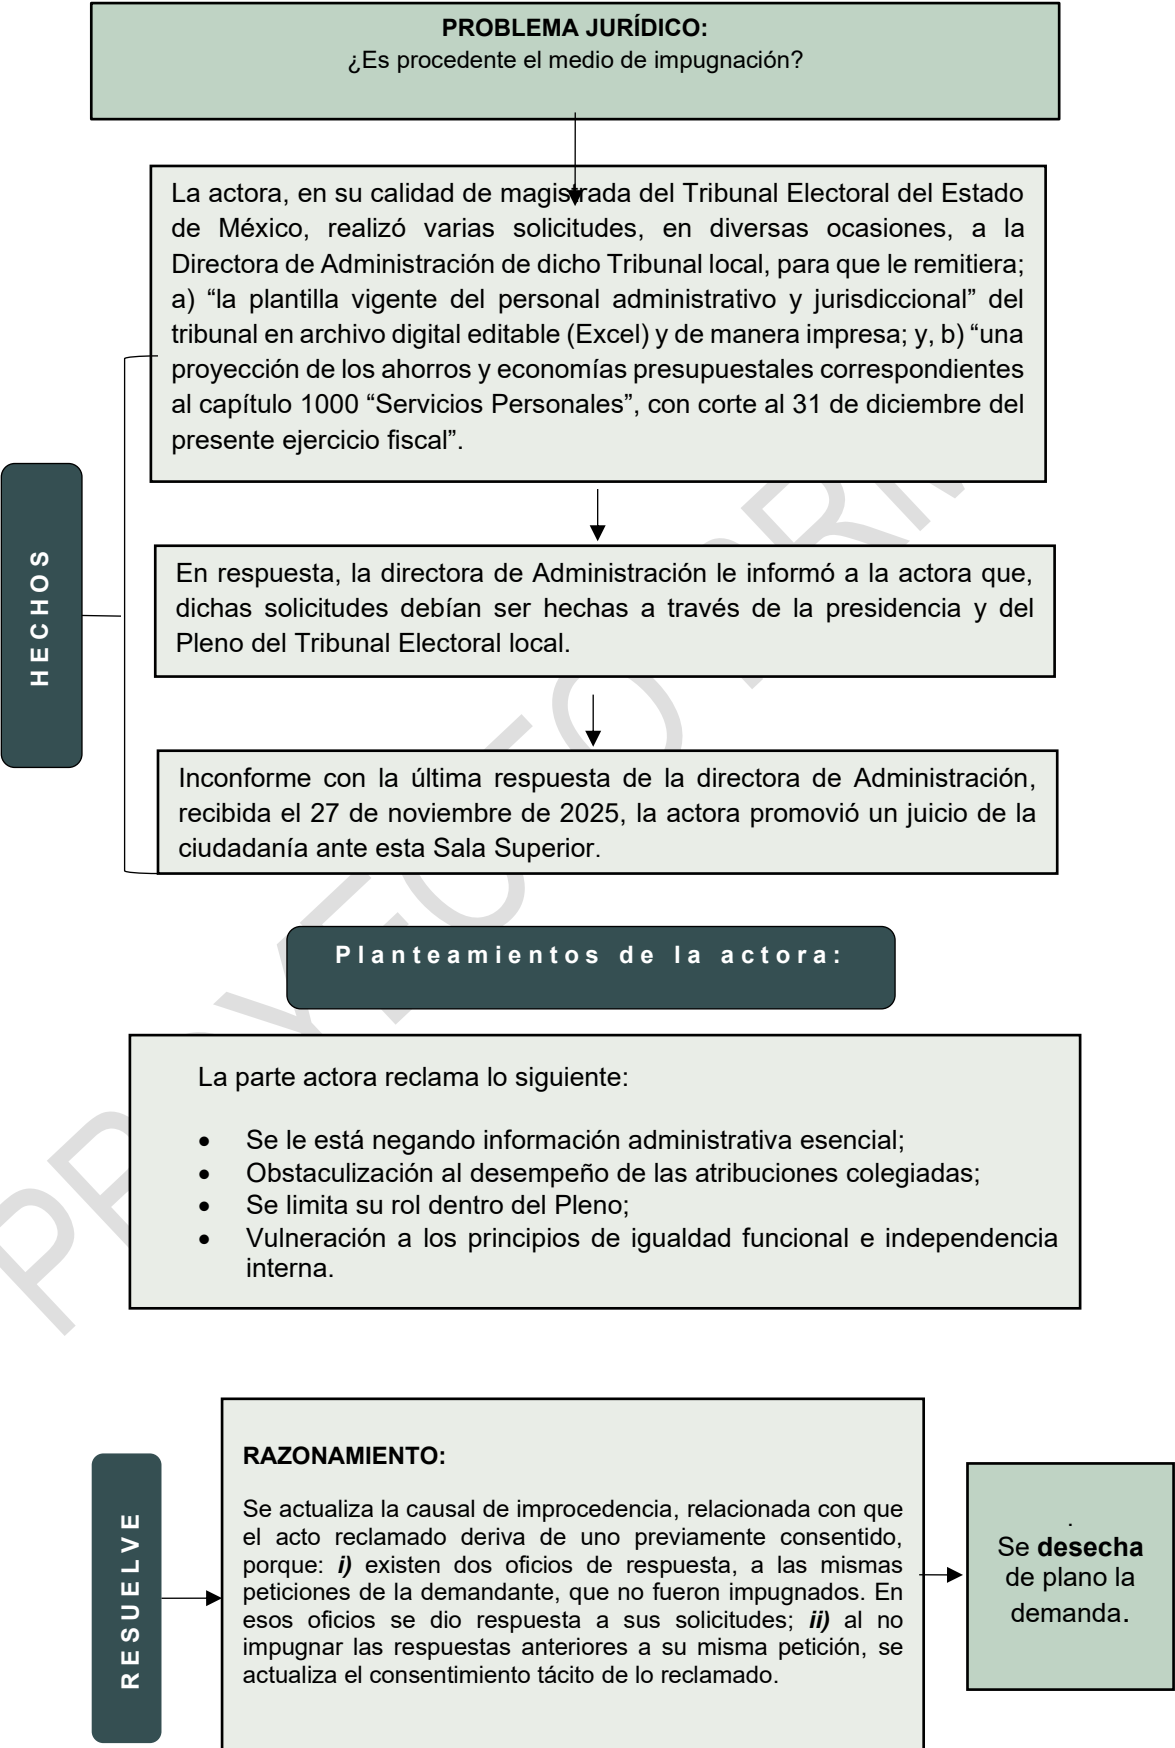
**PROBLEMA JURÍDICO:**
¿Es procedente el medio de impugnación?

La actora, en su calidad de magistrada del Tribunal Electoral del Estado de México, realizó varias solicitudes, en diversas ocasiones, a la Directora de Administración de dicho Tribunal local, para que le remitiera; a) "la plantilla vigente del personal administrativo y jurisdiccional" del tribunal en archivo digital editable (Excel) y de manera impresa; y, b) "una proyección de los ahorros y economías presupuestales correspondientes al capítulo 1000 "Servicios Personales", con corte al 31 de diciembre del presente ejercicio fiscal".

HECHOS

En respuesta, la directora de Administración le informó a la actora que, dichas solicitudes debían ser hechas a través de la presidencia y del Pleno del Tribunal Electoral local.

Inconforme con la última respuesta de la directora de Administración, recibida el 27 de noviembre de 2025, la actora promovió un juicio de la ciudadanía ante esta Sala Superior.

Planteamientos de la actora:

La parte actora reclama lo siguiente:

- Se le está negando información administrativa esencial;
- Obstaculización al desempeño de las atribuciones colegiadas;
- Se limita su rol dentro del Pleno;
- Vulneración a los principios de igualdad funcional e independencia interna.

RESUELVE

**RAZONAMIENTO:**

Se actualiza la causal de improcedencia, relacionada con que el acto reclamado deriva de uno previamente consentido, porque: ***i)*** existen dos oficios de respuesta, a las mismas peticiones de la demandante, que no fueron impugnados. En esos oficios se dio respuesta a sus solicitudes; ***ii)*** al no impugnar las respuestas anteriores a su misma petición, se actualiza el consentimiento tácito de lo reclamado.

Se **desecha** de plano la demanda.